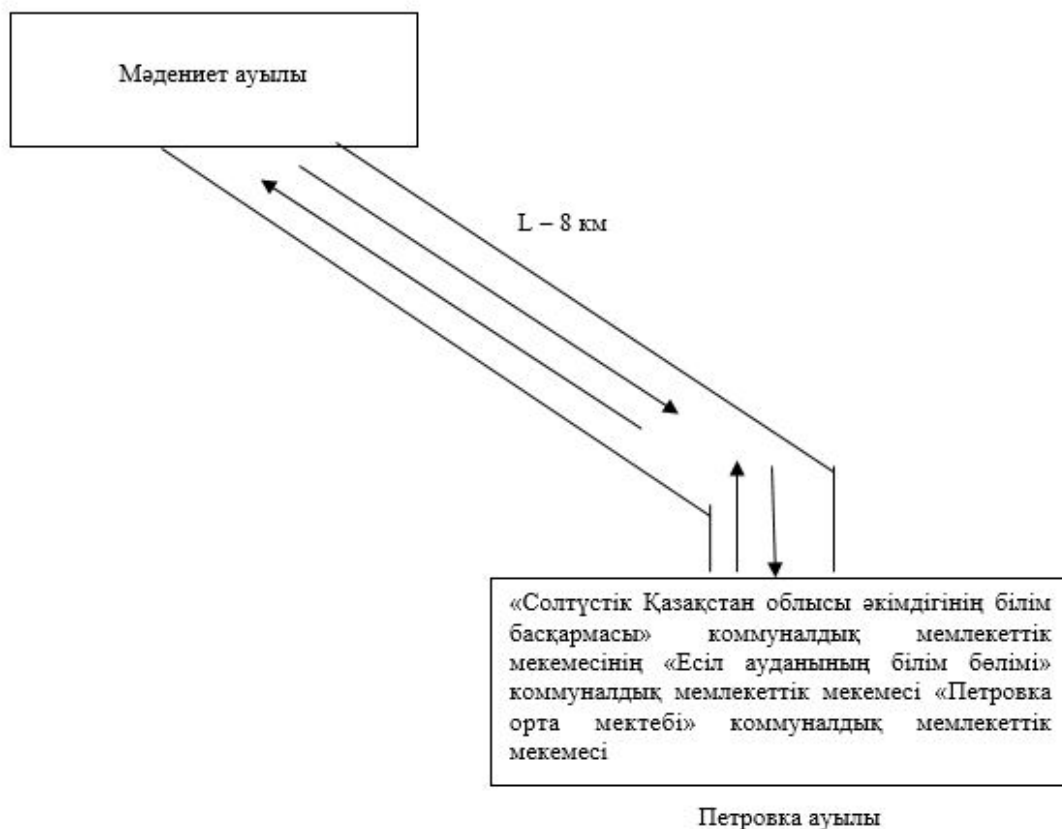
Мәдениет ауылы

L – 8 км

«Солтүстік Қазақстан облысы әкімдігінің білім басқармасы» коммуналдық мемлекеттік мекемесінің «Есіл ауданының білім бөлімі» коммуналдық мемлекеттік мекемесі «Петровка орта мектебі» коммуналдық мемлекеттік мекемесі

Петровка ауылы